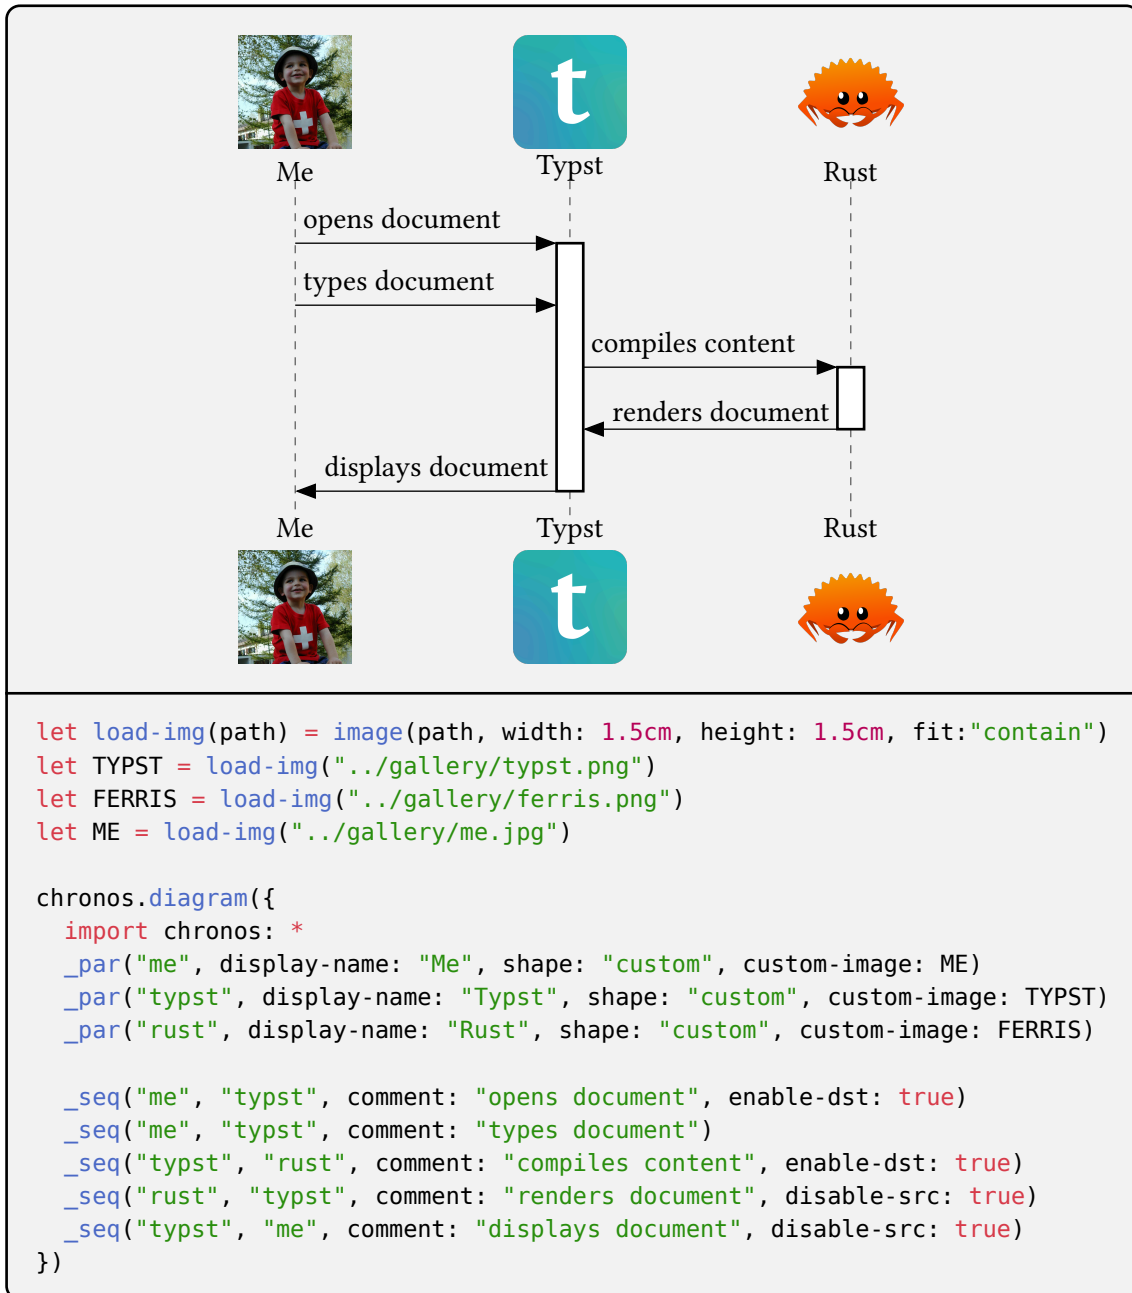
Me

t
Typst

Rust

opens document

types document

compiles content

renders document

displays document

Me

Typst

Rust

t

```
let load-img(path) = image(path, width: 1.5cm, height: 1.5cm, fit:"contain")
let TYPST = load-img("../gallery/typst.png")
let FERRIS = load-img("../gallery/ferris.png")
let ME = load-img("../gallery/me.jpg")

chronos.diagram({
  import chronos: *
  _par("me", display-name: "Me", shape: "custom", custom-image: ME)
  _par("typst", display-name: "Typst", shape: "custom", custom-image: TYPST)
  _par("rust", display-name: "Rust", shape: "custom", custom-image: FERRIS)

  _seq("me", "typst", comment: "opens document", enable-dst: true)
  _seq("me", "typst", comment: "types document")
  _seq("typst", "rust", comment: "compiles content", enable-dst: true)
  _seq("rust", "typst", comment: "renders document", disable-src: true)
  _seq("typst", "me", comment: "displays document", disable-src: true)
})
```